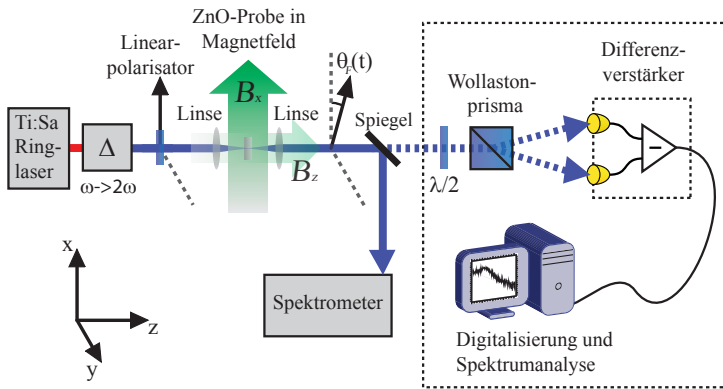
ZnO-Probe in Magnetfeld

Linearpolarisator

Differenzverstärker

$\theta_F(t)$

Wollastonprisma

Linse

$B_x$

Linse

Spiegel

Ti:Sa Ringlaser

Δ

ω->2ω

$B_z$

λ/2

−

x

z

y

Spektrometer

Digitalisierung und Spektrumanalyse